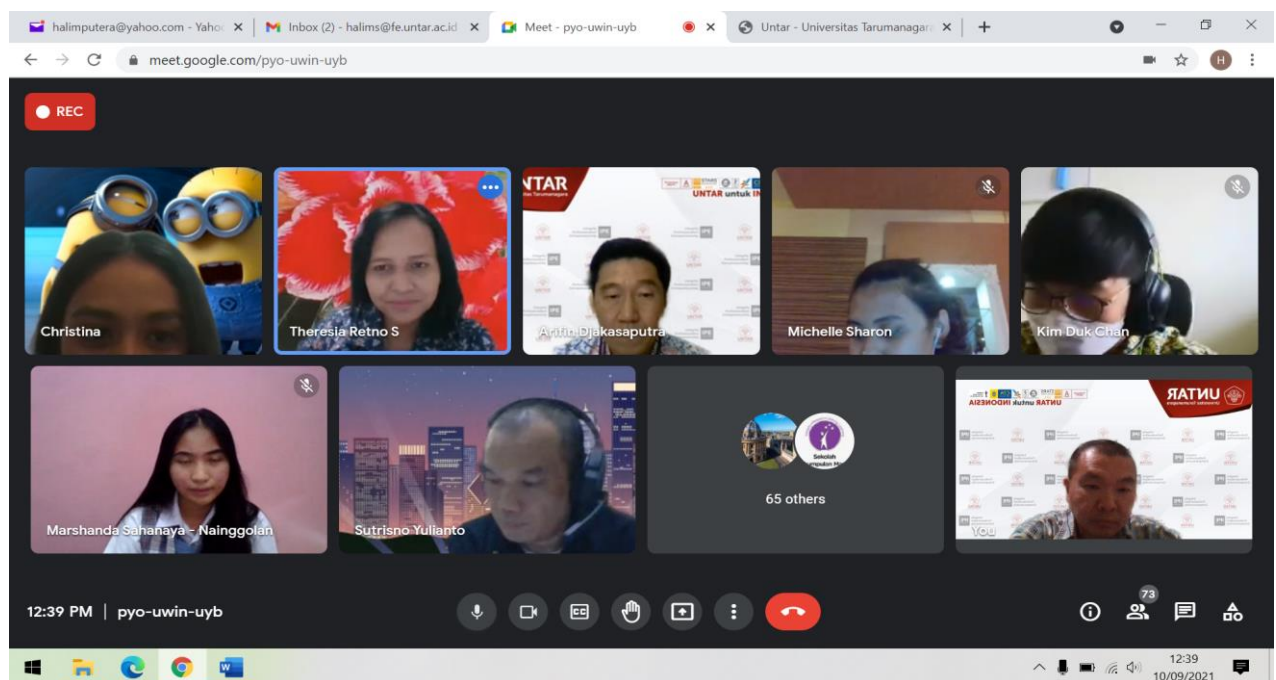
halimputera@yahoo.com - Yaho ×
Inbox (2) - halims@fe.untar.ac.id ×
Meet - pyo-uwin-uyb ×
Untar - Universitas Tarumanagara ×
+

meet.google.com/pyo-uwin-uyb

H

REC

Christina

Theresia Retno S

UNTAR
UNTAR untuk INDONESIA
Arifin Djakasaputra

Michelle Sharon

Kim Duk Chan

Marshanda Sahanaya - Nainggolan

Sutrisno Yulianto

65 others

UNTAR
UNTAR untuk INDONESIA
You

12:39 PM | pyo-uwin-uyb

73

12:39
10/09/2021